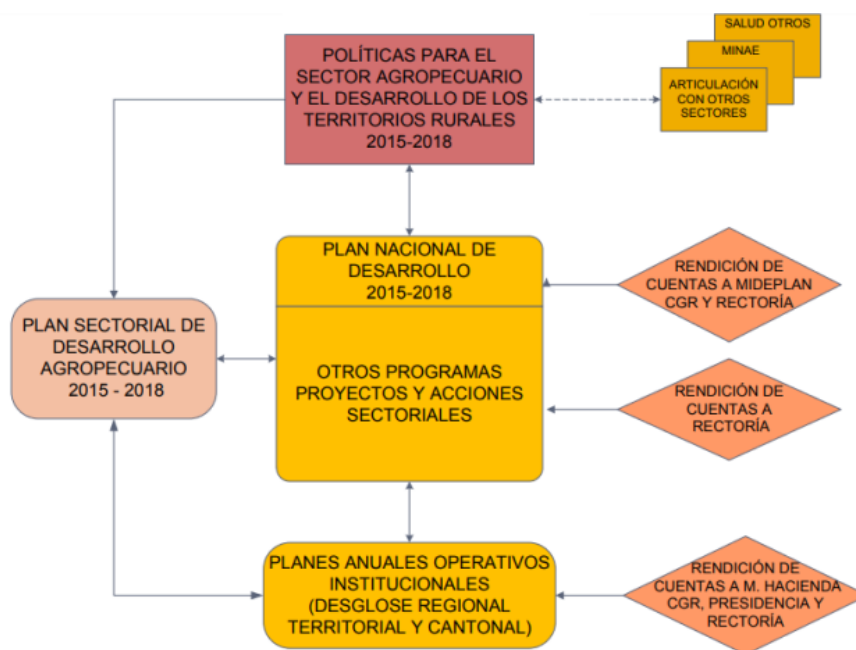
POLÍTICAS PARA EL SECTOR AGROPECUARIO Y EL DESARROLLO DE LOS TERRITORIOS RURALES 2015-2018

SALUD OTROS

MINAE

ARTICULACIÓN CON OTROS SECTORES

PLAN NACIONAL DE DESARROLLO 2015-2018

OTROS PROGRAMAS PROYECTOS Y ACCIONES SECTORIALES

RENDICIÓN DE CUENTAS A MIDEPLAN CGR Y RECTORÍA

RENDICIÓN DE CUENTAS A RECTORÍA

PLAN SECTORIAL DE DESARROLLO AGROPECUARIO 2015 - 2018

PLANES ANUALES OPERATIVOS INSTITUCIONALES (DESGLOSE REGIONAL TERRITORIAL Y CANTONAL)

RENDICIÓN DE CUENTAS A M. HACIENDA CGR, PRESIDENCIA Y RECTORÍA